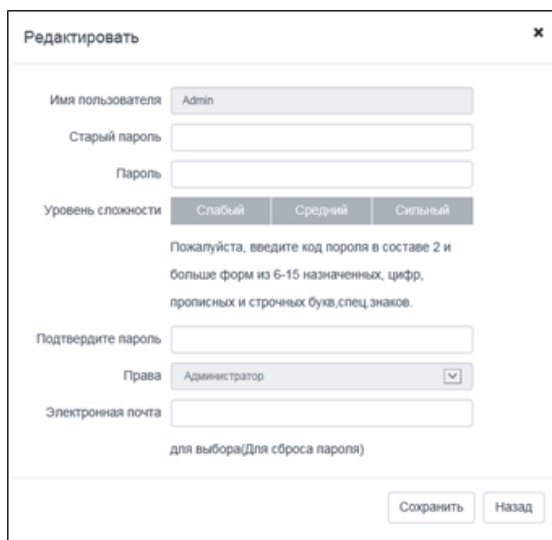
Редактировать

×

Имя пользователя Admin

Старый пароль

Пароль

Уровень сложности Слабый Средний Сильный

Пожалуйста, введите код пороля в составе 2 и больше форм из 6-15 назначенных, цифр, прописных и строчных букв,спец.знаков.

Подтвердите пароль

Права Администратор

Электронная почта

для выбора(Для сброса пароля)

Сохранить Назад